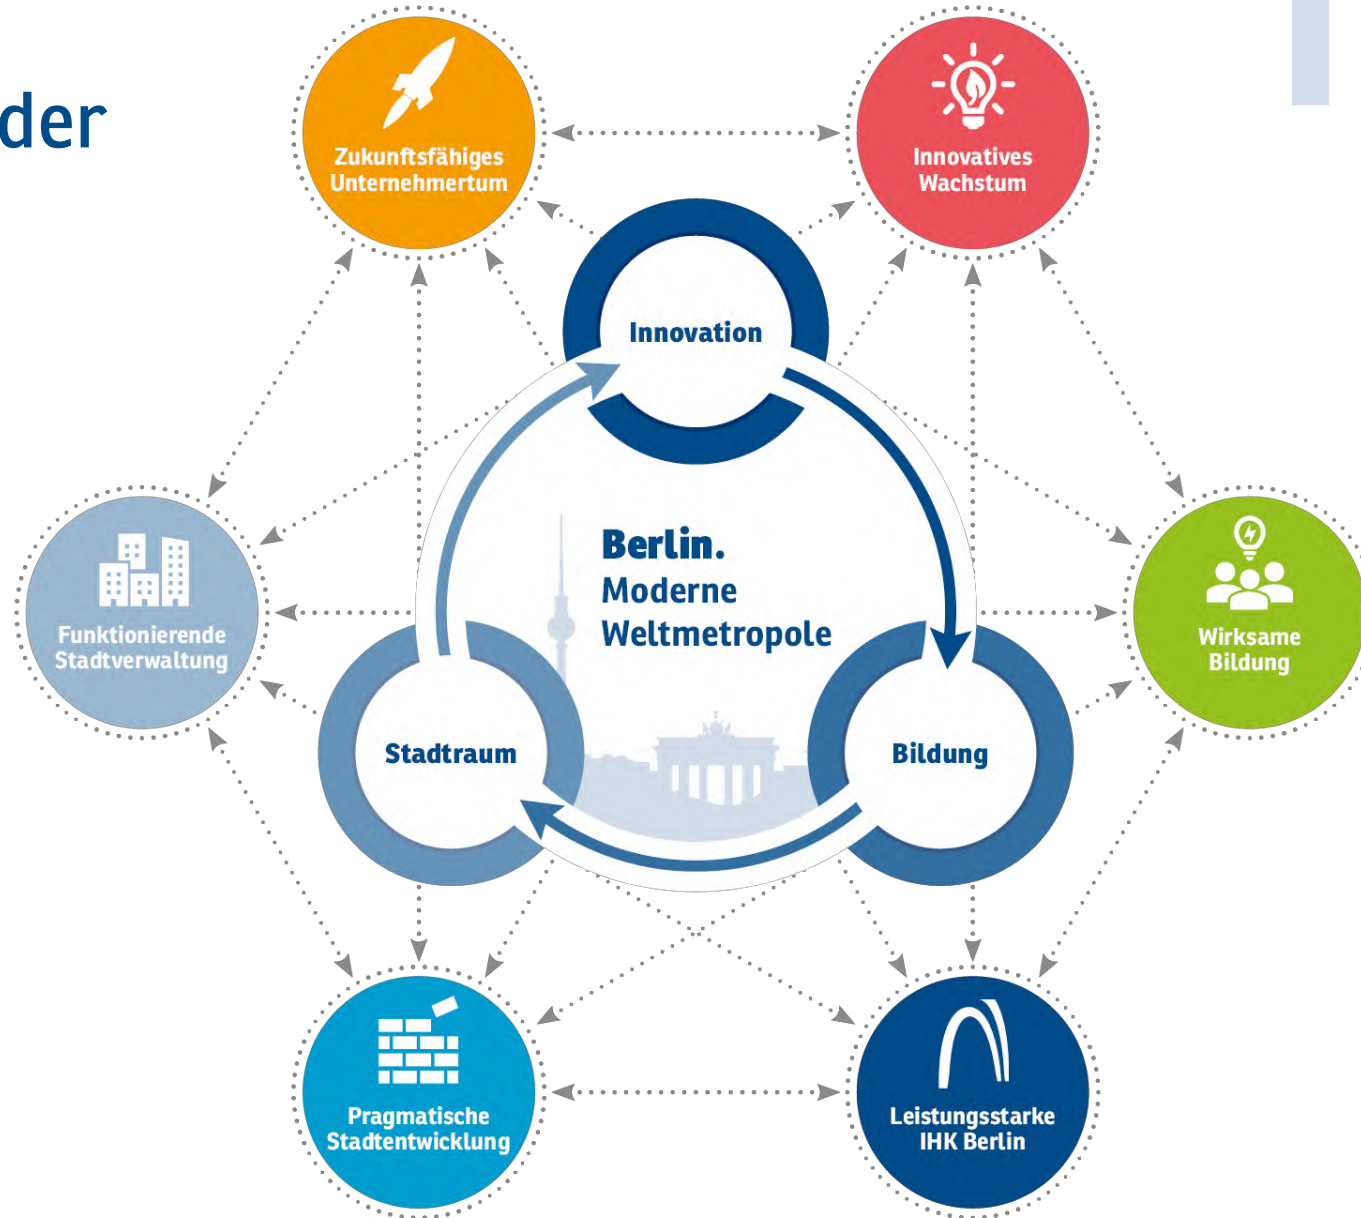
der

Zukunftsfähiges Unternehmertum

Innovatives Wachstum

Innovation

Berlin.
Moderne
Weltmetropole

Funktionierende Stadtverwaltung

Wirksame Bildung

Stadtraum

Bildung

Pragmatische Stadtentwicklung

Leistungsstarke IHK Berlin